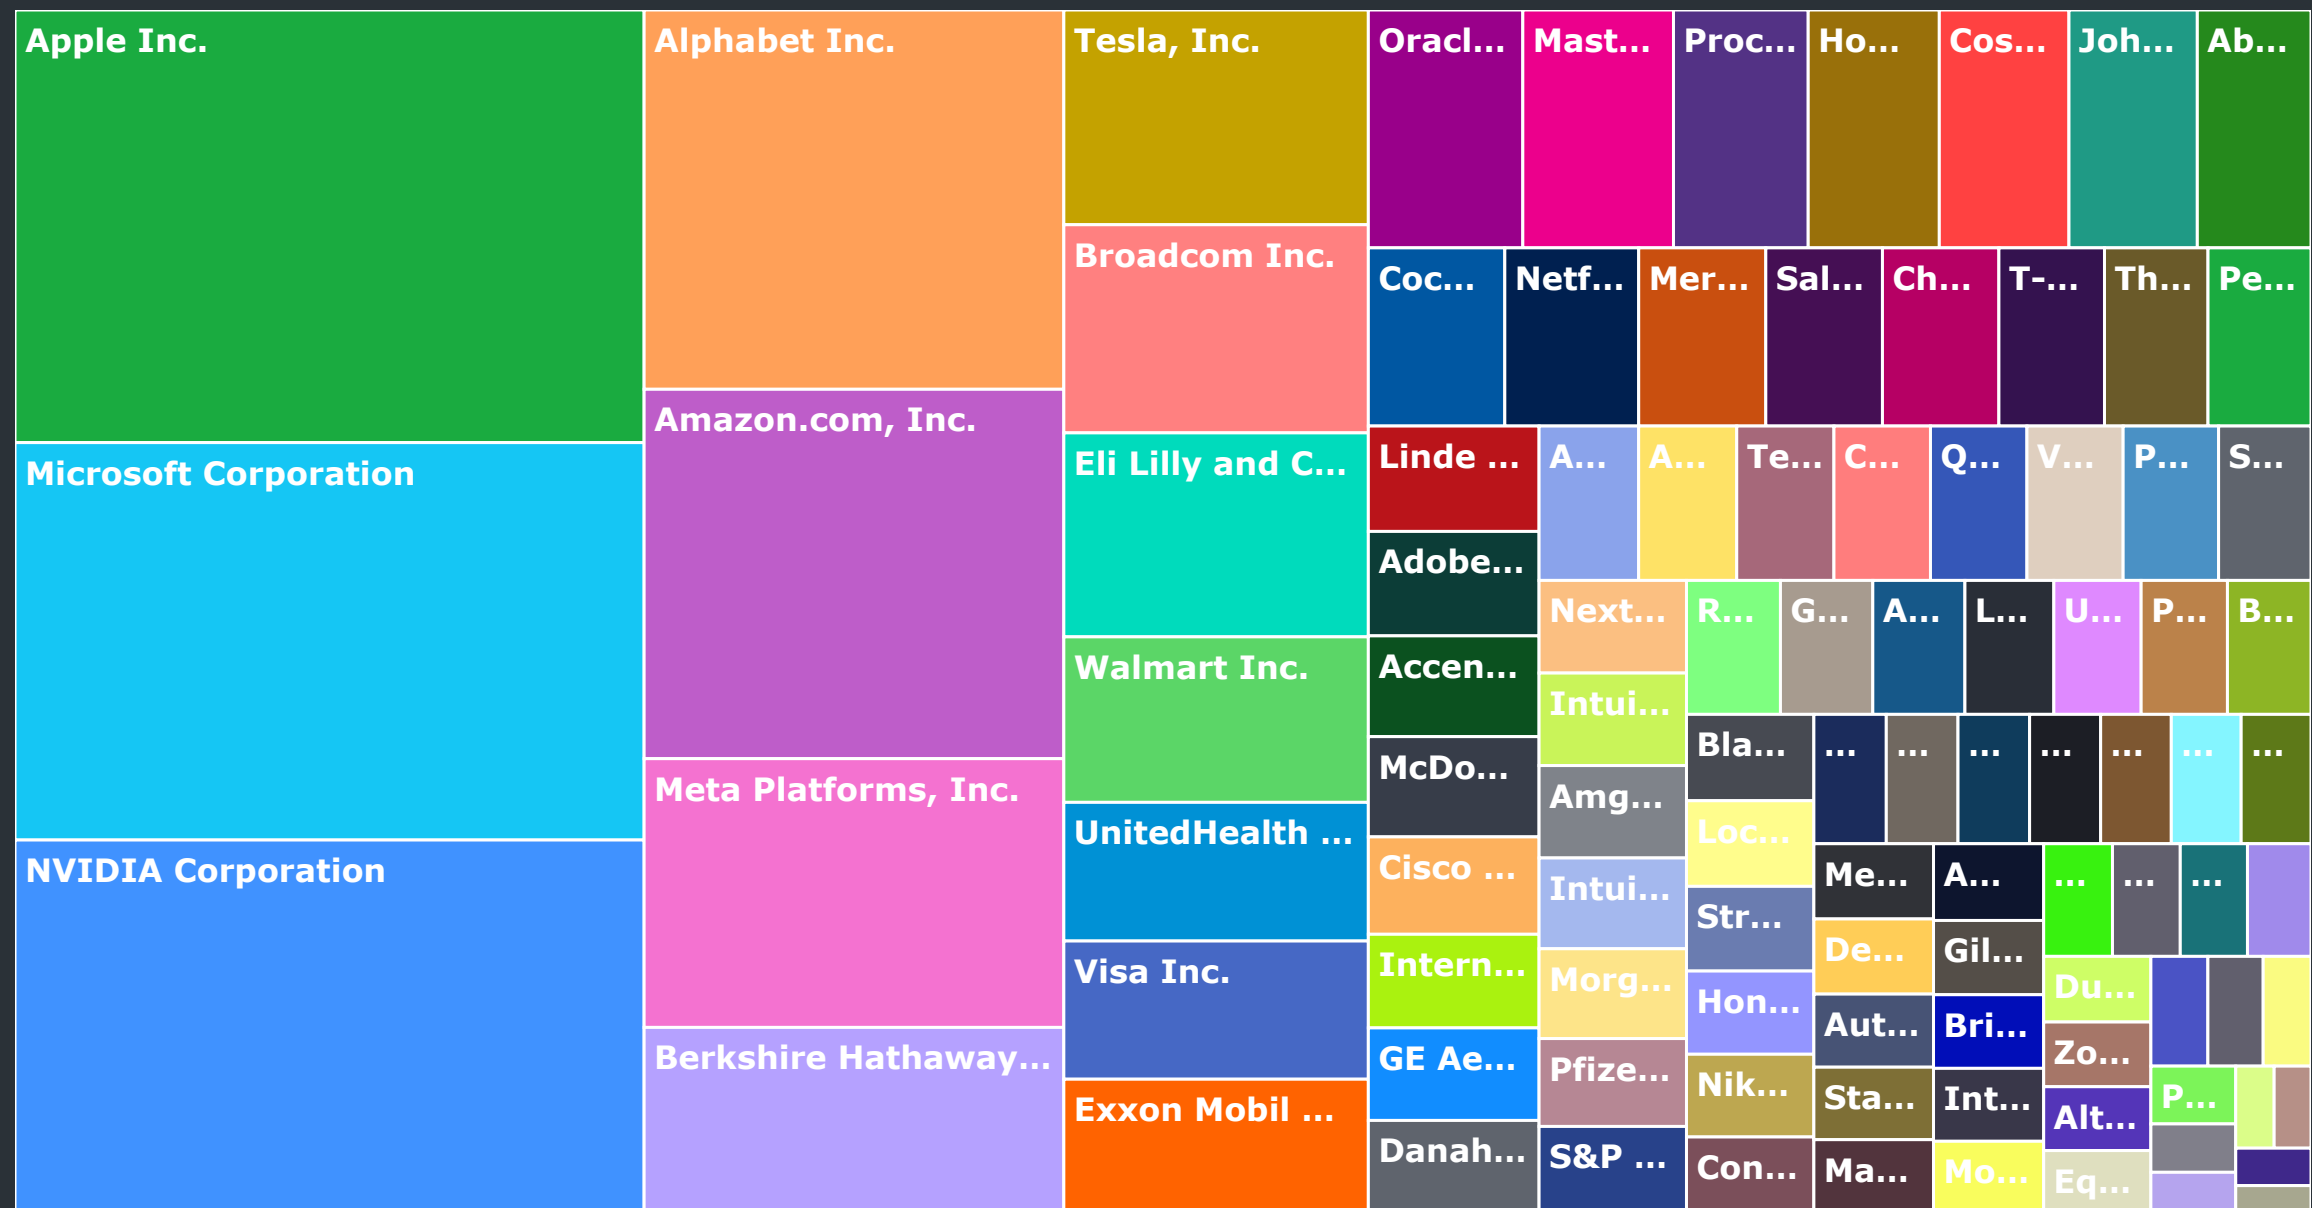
Apple Inc.
Microsoft Corporation
NVIDIA Corporation
Alphabet Inc.
Amazon.com, Inc.
Meta Platforms, Inc.
Berkshire Hathaway...
Tesla, Inc.
Broadcom Inc.
Eli Lilly and C...
Walmart Inc.
UnitedHealth ...
Visa Inc.
Exxon Mobil ...
Oracl...
Mast...
Proc...
Ho...
Cos...
Joh...
Ab...
Coc...
Netf...
Mer...
Sal...
Ch...
T-...
Th...
Pe...
Linde ...
A...
A...
Te...
C...
Q...
V...
P...
S...
Adobe...
Accen...
McDo...
Cisco ...
Intern...
GE Ae...
Danah...
Next...
Intui...
Amg...
Intui...
Morg...
Pfize...
S&P ...
R...
G...
A...
L...
U...
P...
B...
Bla...
...
...
...
...
...
...
...
Loc...
Str...
Hon...
Nik...
Con...
Me...
A...
...
...
...
De...
Gil...
Aut...
Bri...
Du...
Zo...
Sta...
Int...
Alt...
P...
Ma...
Mo...
Eq...